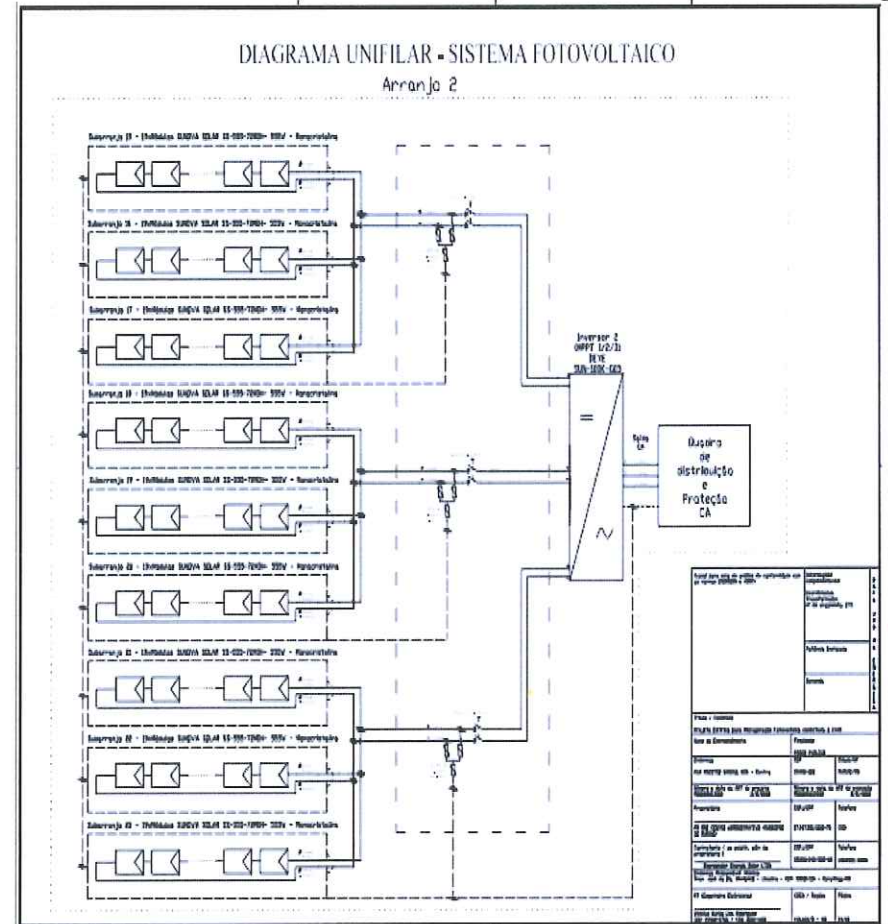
DIAGRAMA UNIFILAR - SISTEMA FOTOVOLTAICO

Arranjo 2

Subarranjo 15 - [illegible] SUNOVA SOLAR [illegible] - Monocristalino

Subarranjo 16 - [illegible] SUNOVA SOLAR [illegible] - Monocristalino

Subarranjo 17 - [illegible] SUNOVA SOLAR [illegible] - Monocristalino

Subarranjo 18 - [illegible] SUNOVA SOLAR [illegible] - Monocristalino

Subarranjo 19 - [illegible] SUNOVA SOLAR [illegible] - Monocristalino

Subarranjo 20 - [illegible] SUNOVA SOLAR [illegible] - Monocristalino

Subarranjo 21 - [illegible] SUNOVA SOLAR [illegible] - Monocristalino

Subarranjo 22 - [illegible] SUNOVA SOLAR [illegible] - Monocristalino

Subarranjo 23 - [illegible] SUNOVA SOLAR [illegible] - Monocristalino

Inversor 2
(MPPT 1/2/3)
DEYE
SUN-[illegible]

=

~

Saída CA

Quadro de distribuição e Proteção CA

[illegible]